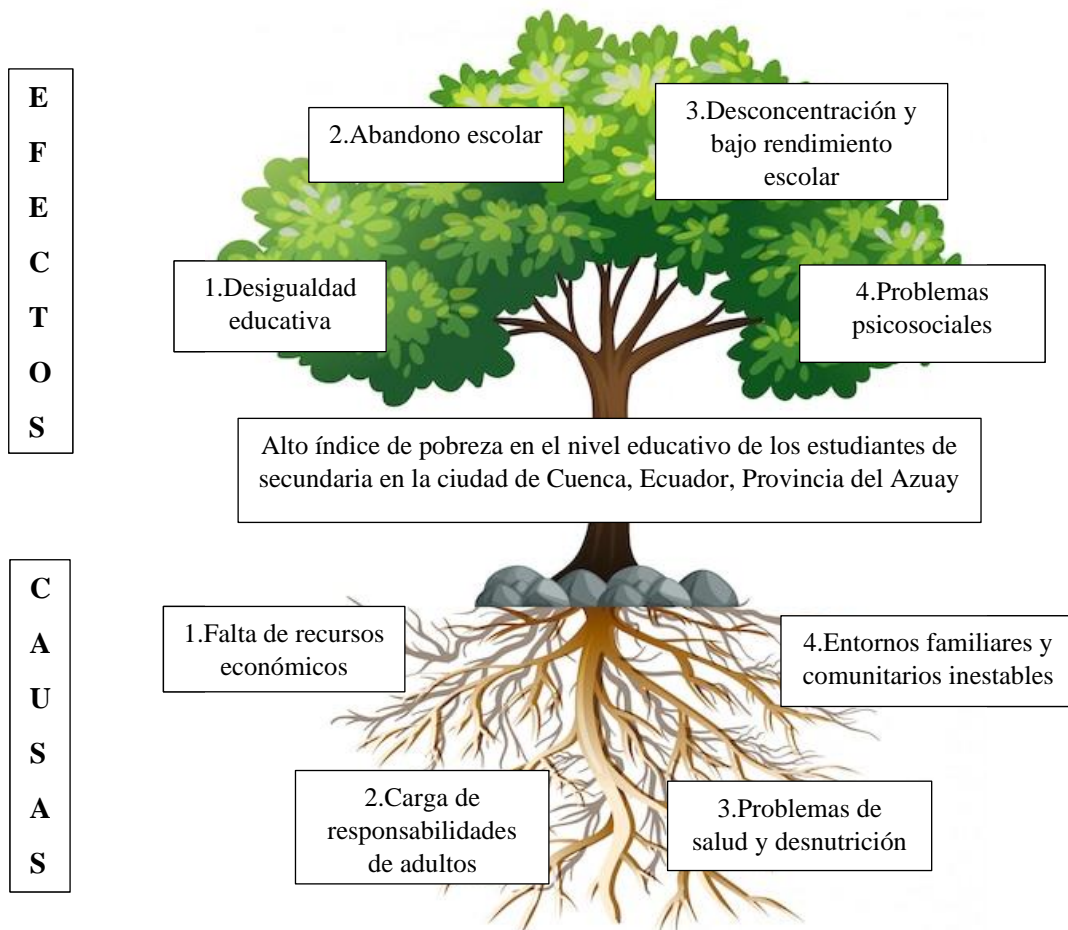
EFECTOS

2.Abandono escolar

3.Desconcentración y bajo rendimiento escolar

1.Desigualdad educativa

4.Problemas psicosociales

Alto índice de pobreza en el nivel educativo de los estudiantes de secundaria en la ciudad de Cuenca, Ecuador, Provincia del Azuay

CAUSAS

1.Falta de recursos económicos

4.Entornos familiares y comunitarios inestables

2.Carga de responsabilidades de adultos

3.Problemas de salud y desnutrición